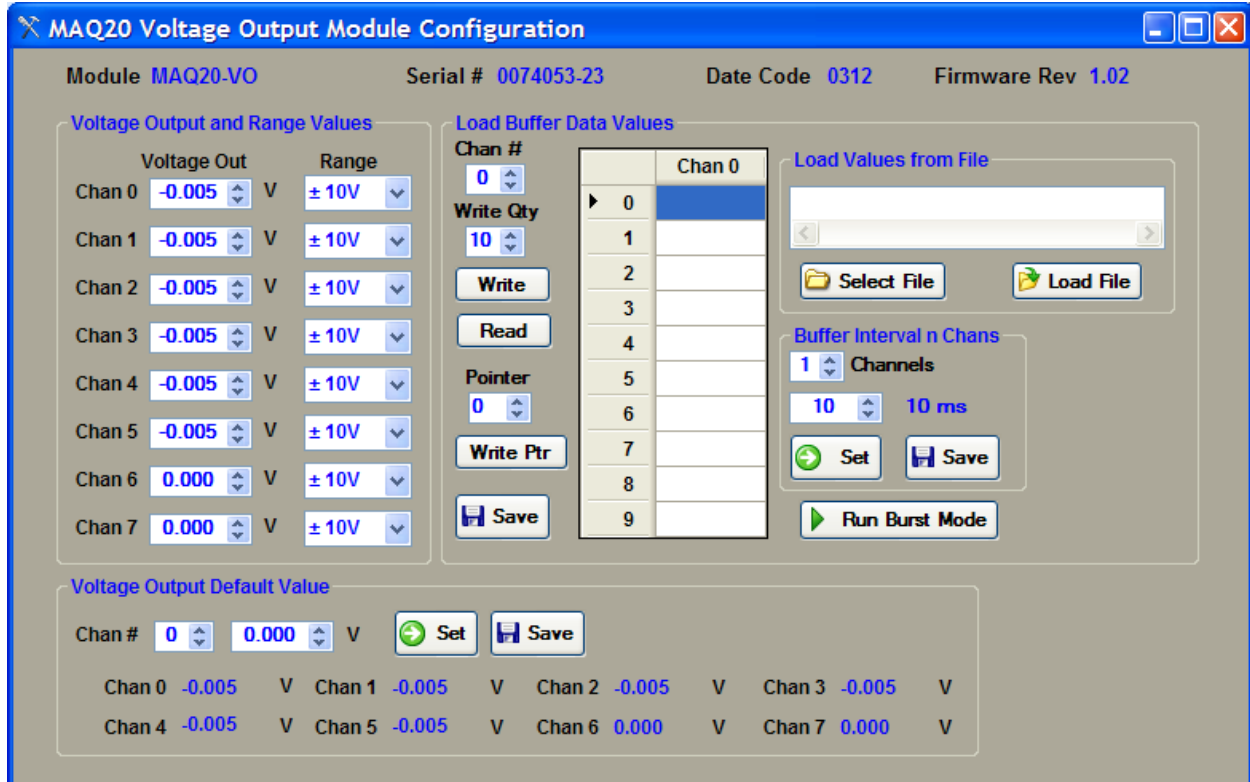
MAQ20 Voltage Output Module Configuration

Module MAQ20-VO Serial # 0074053-23 Date Code 0312 Firmware Rev 1.02

Voltage Output and Range Values

| | Voltage Out | | Range |
|---|---|---|---|
| Chan 0 | -0.005 | V | ± 10V |
| Chan 1 | -0.005 | V | ± 10V |
| Chan 2 | -0.005 | V | ± 10V |
| Chan 3 | -0.005 | V | ± 10V |
| Chan 4 | -0.005 | V | ± 10V |
| Chan 5 | -0.005 | V | ± 10V |
| Chan 6 | 0.000 | V | ± 10V |
| Chan 7 | 0.000 | V | ± 10V |

Load Buffer Data Values

Chan #
0
Write Qty
10
Write
Read
Pointer
0
Write Ptr
Save

| | Chan 0 |
|---|---|
| 0 | |
| 1 | |
| 2 | |
| 3 | |
| 4 | |
| 5 | |
| 6 | |
| 7 | |
| 8 | |
| 9 | |

Load Values from File

Select File
Load File

Buffer Interval n Chans

1 Channels
10 10 ms
Set
Save

Run Burst Mode

Voltage Output Default Value

Chan # 0 0.000 V Set Save

Chan 0 -0.005 V Chan 1 -0.005 V Chan 2 -0.005 V Chan 3 -0.005 V
Chan 4 -0.005 V Chan 5 -0.005 V Chan 6 0.000 V Chan 7 0.000 V